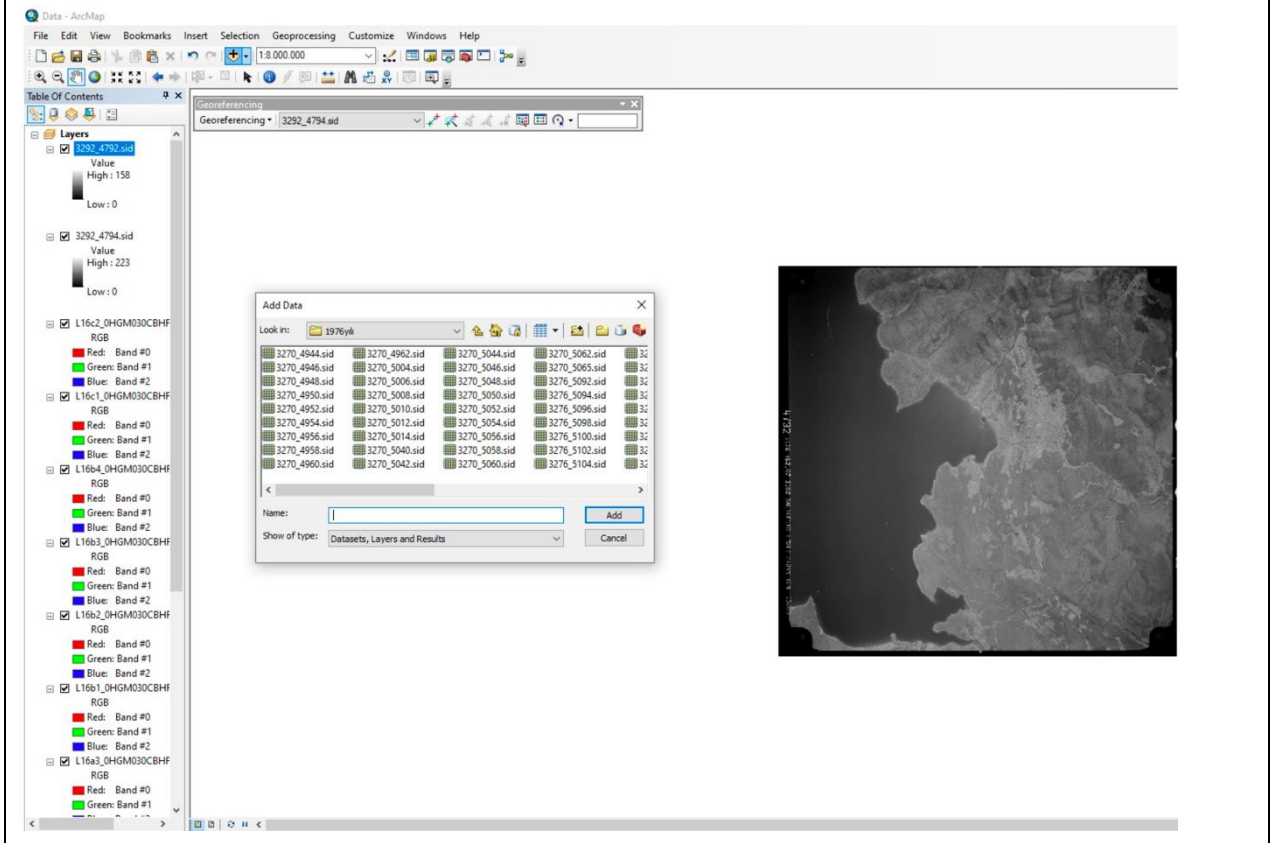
Data - ArcMap

File Edit View Bookmarks Insert Selection Geoprocessing Customize Windows Help

1:8.000.000

Table Of Contents

Layers

3292_4792.sid
Value
High : 158

Low : 0

3292_4794.sid
Value
High : 223

Low : 0

L16c2_0HGM030CBHF
RGB
Red: Band #0
Green: Band #1
Blue: Band #2

L16c1_0HGM030CBHF
RGB
Red: Band #0
Green: Band #1
Blue: Band #2

L16b4_0HGM030CBHF
RGB
Red: Band #0
Green: Band #1
Blue: Band #2

L16b3_0HGM030CBHF
RGB
Red: Band #0
Green: Band #1
Blue: Band #2

L16b2_0HGM030CBHF
RGB
Red: Band #0
Green: Band #1
Blue: Band #2

L16b1_0HGM030CBHF
RGB
Red: Band #0
Green: Band #1
Blue: Band #2

L16a3_0HGM030CBHF
RGB
Red: Band #0
Green: Band #1

Georeferencing

Georeferencing ▾ 3292_4794.sid

Add Data

Look in: 1976yılı

| | | | | |
|---|---|---|---|---|
| 3270_4944.sid | 3270_4962.sid | 3270_5044.sid | 3270_5062.sid | 32 |
| 3270_4946.sid | 3270_5004.sid | 3270_5046.sid | 3270_5065.sid | 32 |
| 3270_4948.sid | 3270_5006.sid | 3270_5048.sid | 3276_5092.sid | 32 |
| 3270_4950.sid | 3270_5008.sid | 3270_5050.sid | 3276_5094.sid | 32 |
| 3270_4952.sid | 3270_5010.sid | 3270_5052.sid | 3276_5096.sid | 32 |
| 3270_4954.sid | 3270_5012.sid | 3270_5054.sid | 3276_5098.sid | 32 |
| 3270_4956.sid | 3270_5014.sid | 3270_5056.sid | 3276_5100.sid | 32 |
| 3270_4958.sid | 3270_5040.sid | 3270_5058.sid | 3276_5102.sid | 32 |
| 3270_4960.sid | 3270_5042.sid | 3270_5060.sid | 3276_5104.sid | 32 |

Name:
Add

Show of type: Datasets, Layers and Results
Cancel

4792 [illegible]